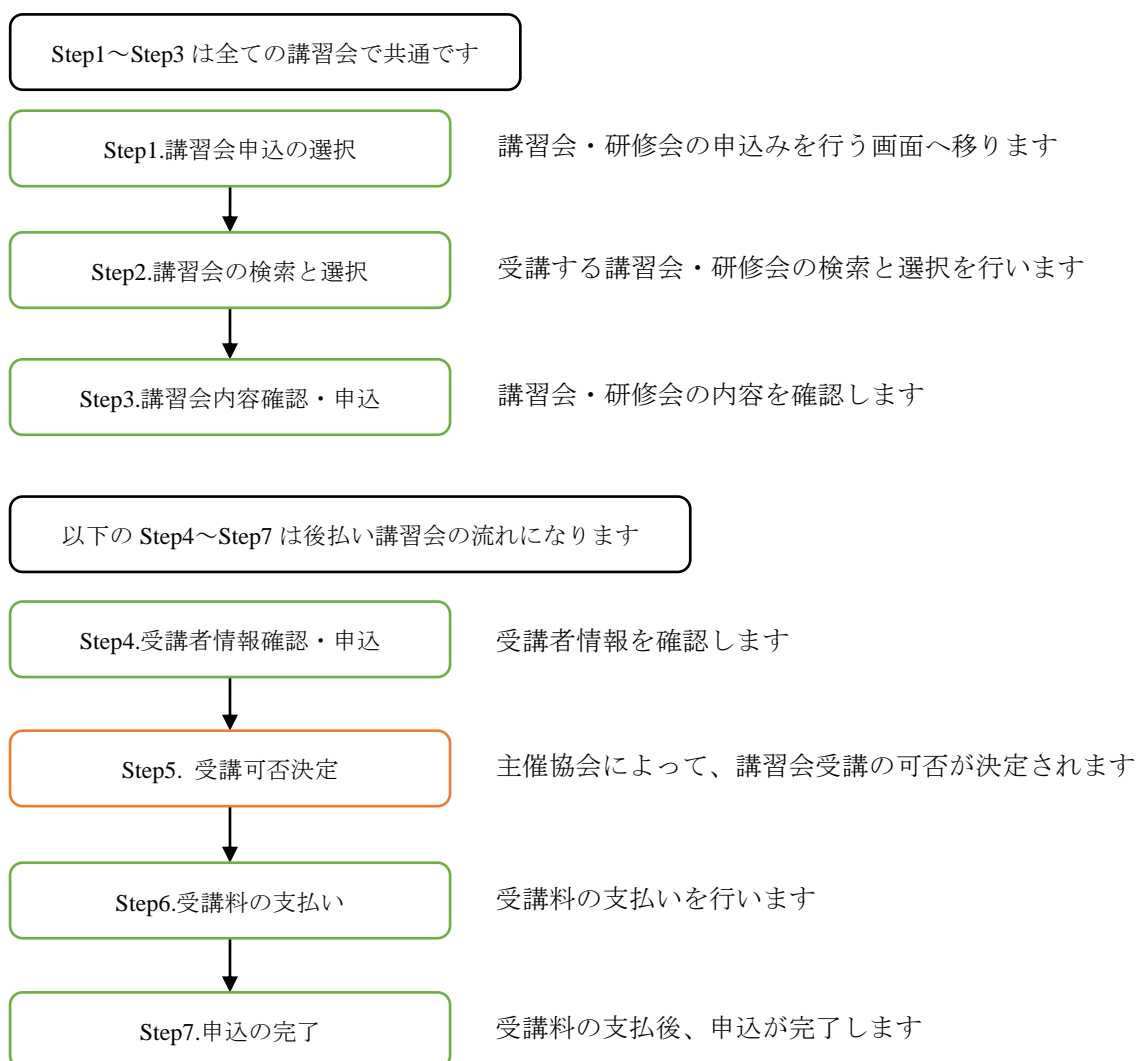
Step1～Step3 は全ての講習会で共通です

Step1.講習会申込の選択

講習会・研修会の申込みを行う画面へ移ります

Step2.講習会の検索と選択

受講する講習会・研修会の検索と選択を行います

Step3.講習会内容確認・申込

講習会・研修会の内容を確認します

以下の Step4～Step7 は後払い講習会の流れになります

Step4.受講者情報確認・申込

受講者情報を確認します

Step5. 受講可否決定

主催協会によって、講習会受講の可否が決定されます

Step6.受講料の支払い

受講料の支払いを行います

Step7.申込の完了

受講料の支払後、申込が完了します